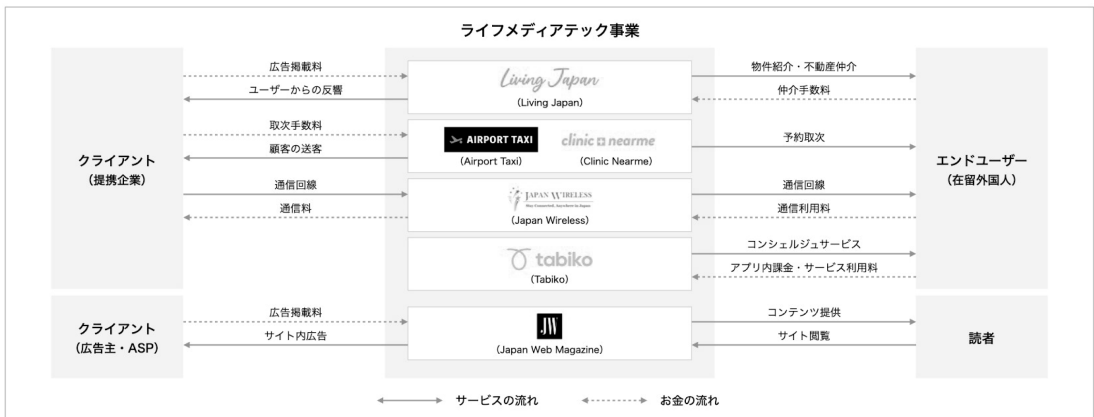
ライフメディアテック事業

クライアント
（提携企業）

広告掲載料
ユーザーからの反響

Living Japan
(Living Japan)

物件紹介・不動産仲介
仲介手数料

取次手数料
顧客の送客

AIRPORT TAXI
(Airport Taxi)

clinic nearme
(Clinic Nearme)

予約取次

通信回線
通信料

JAPAN WIRELESS
Stay Connected, Anywhere in Japan
(Japan Wireless)

通信回線
通信利用料

tabiko
(Tabiko)

コンシェルジュサービス
アプリ内課金・サービス利用料

エンドユーザー
（在留外国人）

クライアント
（広告主・ASP）

広告掲載料
サイト内広告

JW
(Japan Web Magazine)

コンテンツ提供
サイト閲覧

読者

サービスの流れ　　お金の流れ